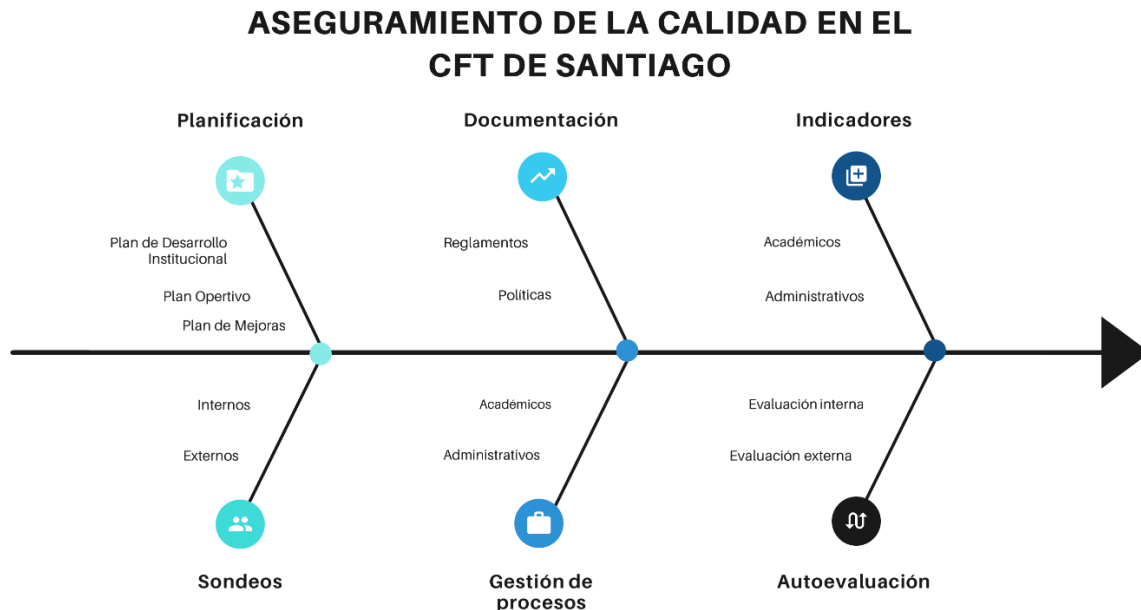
ASEGURAMIENTO DE LA CALIDAD EN EL CFT DE SANTIAGO

Planificación

Plan de Desarrollo Institucional

Plan Opertivo

Plan de Mejoras

Documentación

Reglamentos

Políticas

Indicadores

Académicos

Administrativos

Internos

Externos

Sondeos

Académicos

Administrativos

Gestión de procesos

Evaluación interna

Evaluación externa

Autoevaluación